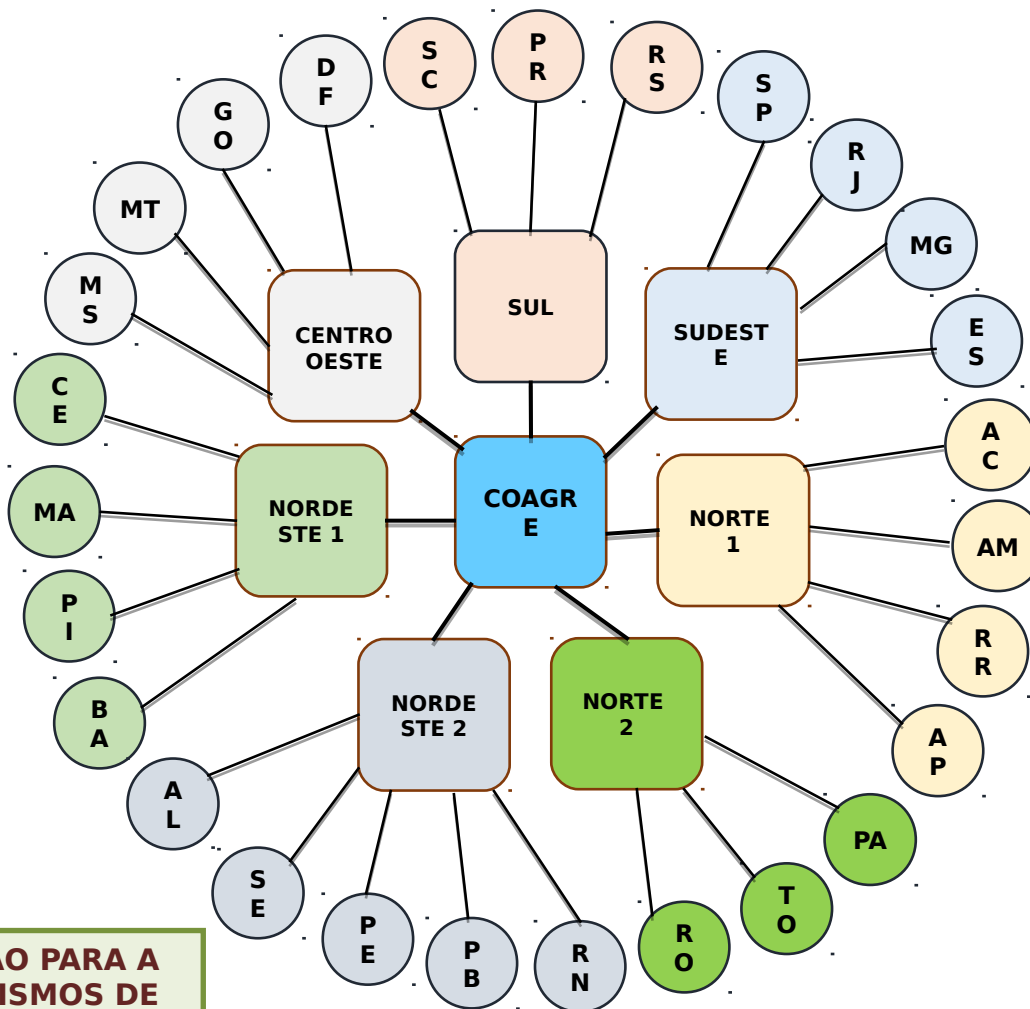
COAGR E

SUL

S C

P R

R S

SUDEST E

S P

R J

MG

E S

CENTRO OESTE

D F

G O

MT

M S

NORDE STE 1

C E

MA

P I

B A

NORTE 1

A C

AM

R R

A P

NORDE STE 2

A L

S E

P E

P B

R N

NORTE 2

PA

T O

R O

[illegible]AO PARA A
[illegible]ISMOS DE